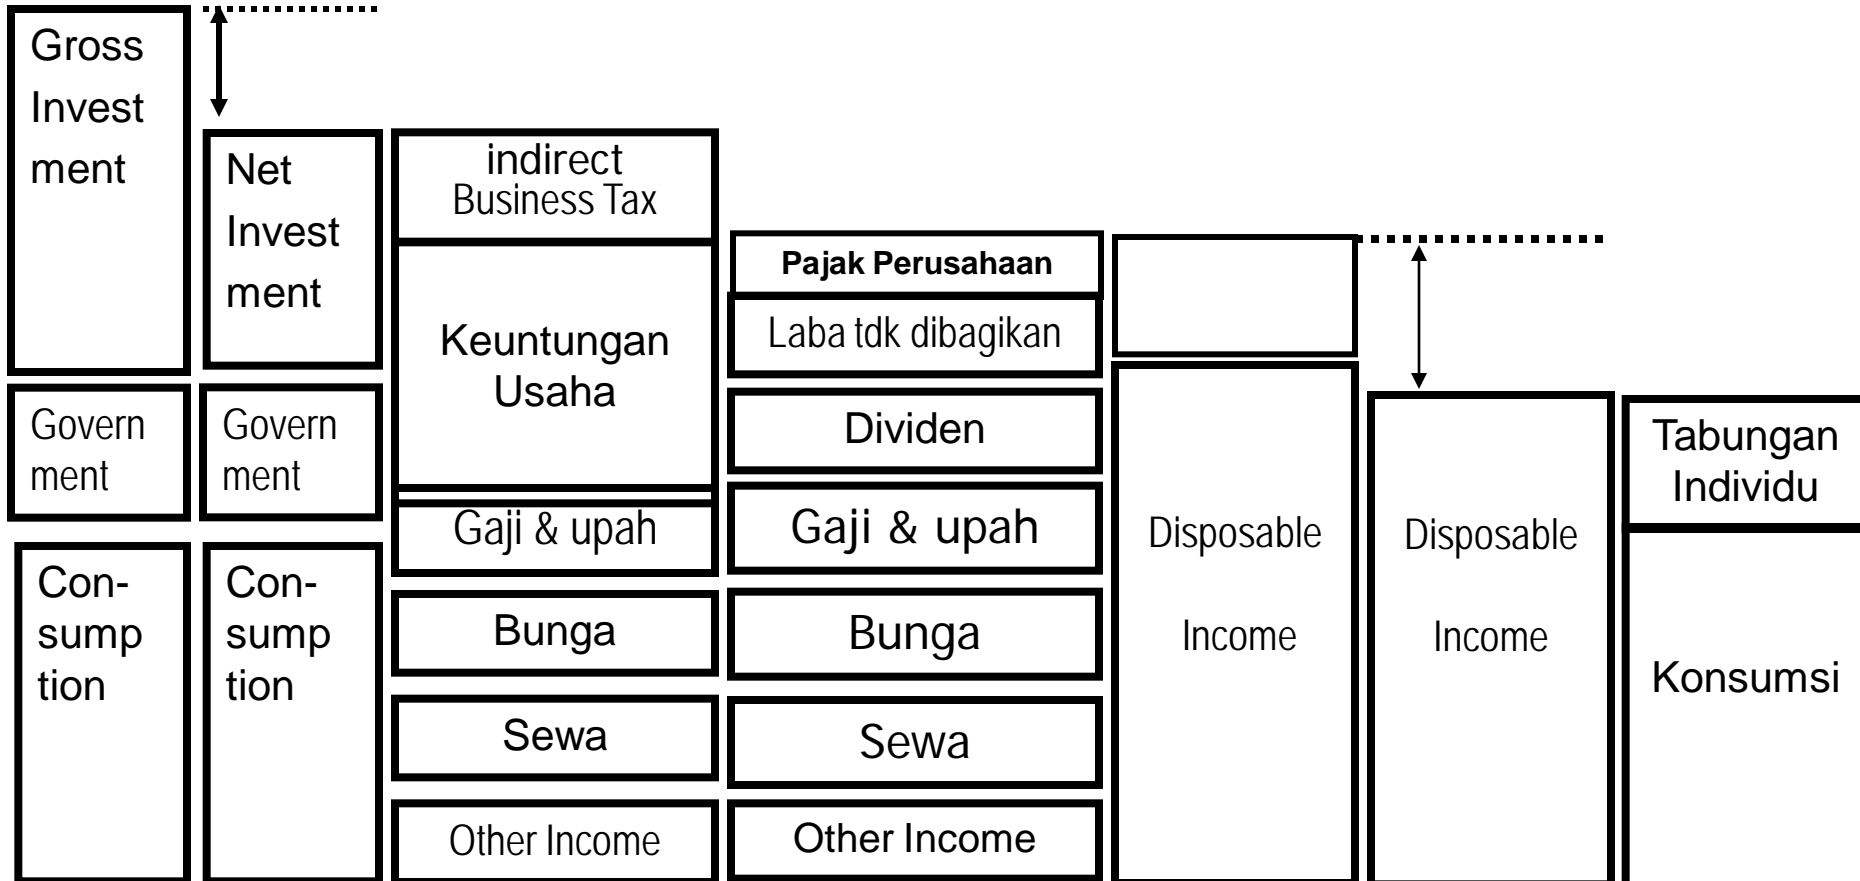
Gross Invest ment

Govern ment

Con-sump tion

Net Invest ment

Govern ment

Con-sump tion

indirect Business Tax

Keuntungan Usaha

Gaji & upah

Bunga

Sewa

Other Income

Pajak Perusahaan

Laba tdk dibagikan

Dividen

Gaji & upah

Bunga

Sewa

Other Income

Disposable Income

Disposable Income

Tabungan Individu

Konsumsi